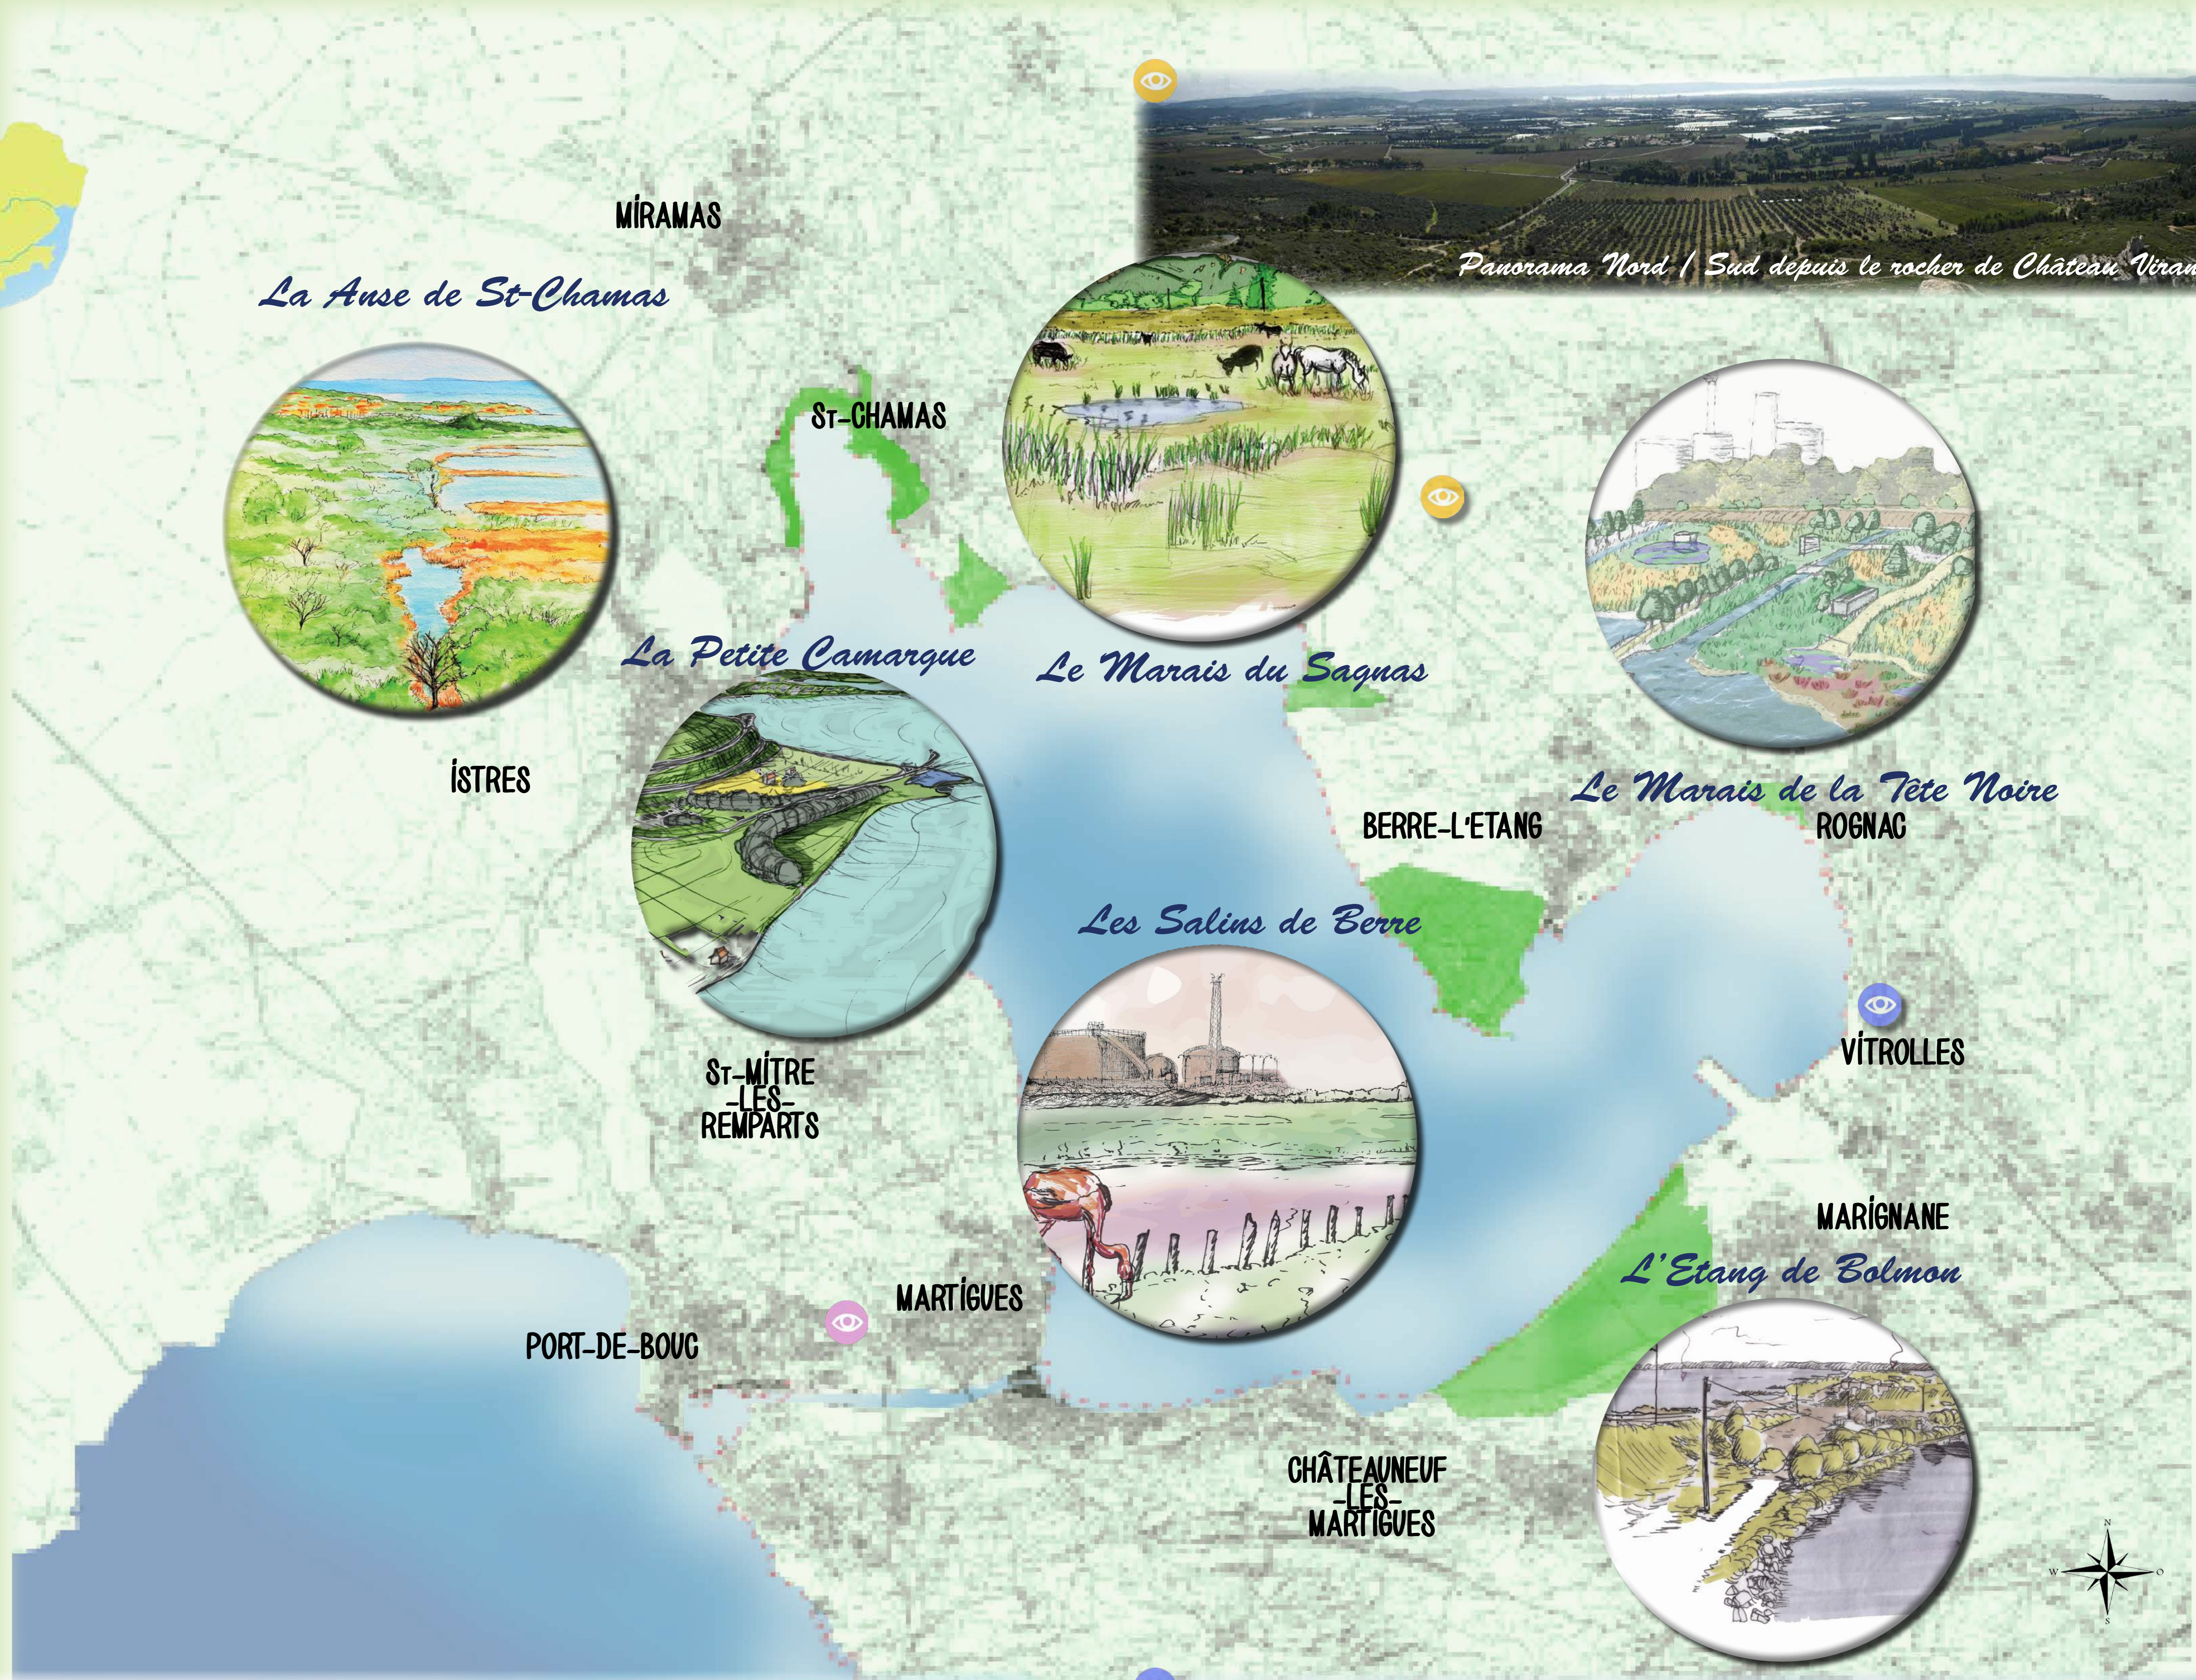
MİRAMAS

Panorama Nord / Sud depuis le rocher de Château Viran

La Anse de St-Chamas

St-CHAMAS

La Petite Camargue

Le Marais du Sagnas

İSTRES

Le Marais de la Tête Noire

BERRE-L'ETANG

ROGNAC

Les Salins de Berre

VİTROLLES

St-MİTRE -LES- REMPARTS

MARİGNANE

L'Etang de Bolmon

MARTİGUES

PORT-DE-BOUC

CHÂTEAUNEUF -LES- MARTİGUES

N

W

O

S